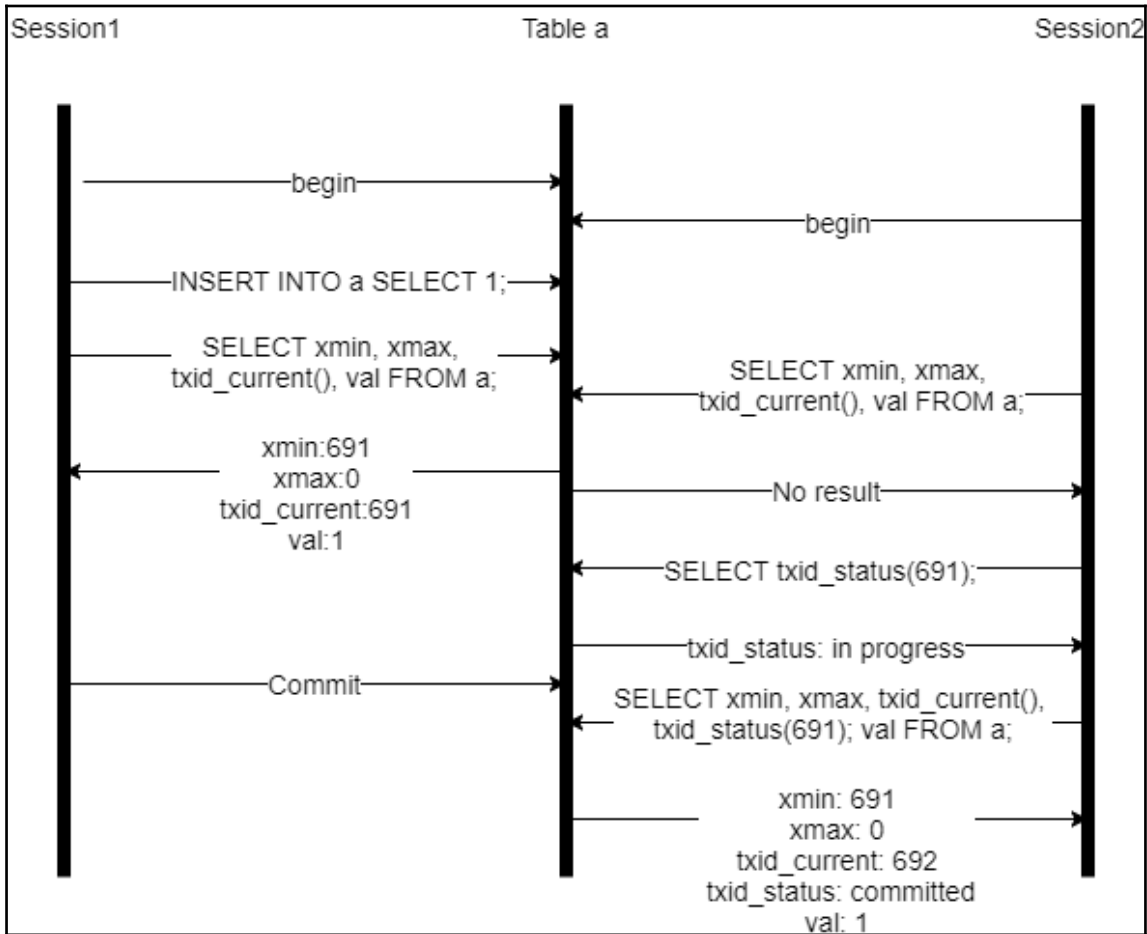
Session1

Table a

Session2

begin

begin

INSERT INTO a SELECT 1;

SELECT xmin, xmax, txid_current(), val FROM a;

SELECT xmin, xmax, txid_current(), val FROM a;

xmin:691
xmax:0
txid_current:691
val:1

No result

SELECT txid_status(691);

txid_status: in progress

Commit

SELECT xmin, xmax, txid_current(), txid_status(691); val FROM a;

xmin: 691
xmax: 0
txid_current: 692
txid_status: committed
val: 1